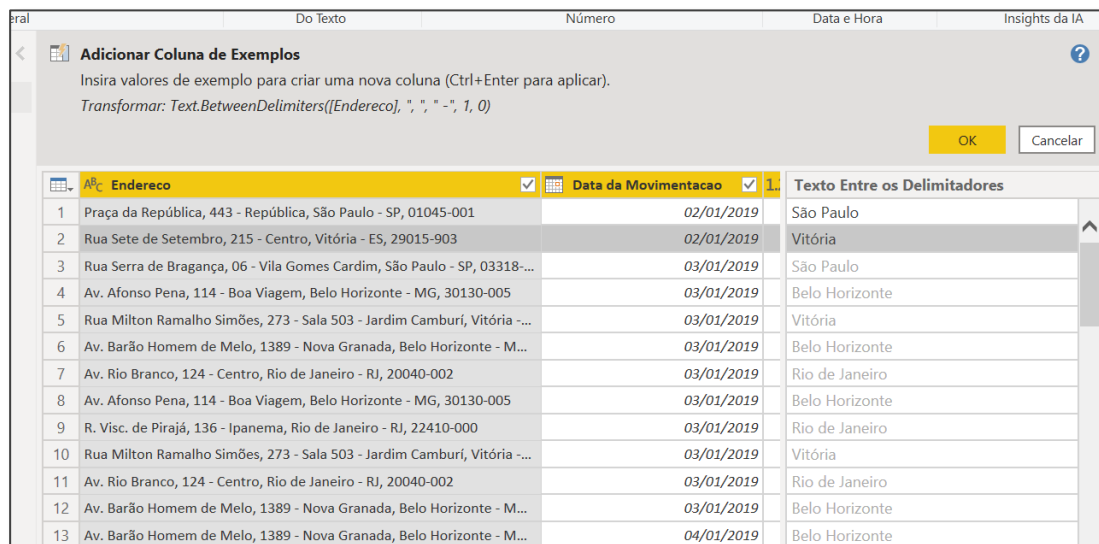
eral | Do Texto | Número | Data e Hora | Insights da IA

Adicionar Coluna de Exemplos

Insira valores de exemplo para criar uma nova coluna (Ctrl+Enter para aplicar).

Transformar: Text.BetweenDelimiters([Endereco], ", ", " -", 1, 0)

OK | Cancelar

| | Endereco | Data da Movimentacao | 1. | Texto Entre os Delimitadores |
|---|---|---|---|---|
| 1 | Praça da República, 443 - República, São Paulo - SP, 01045-001 | 02/01/2019 | | São Paulo |
| 2 | Rua Sete de Setembro, 215 - Centro, Vitória - ES, 29015-903 | 02/01/2019 | | Vitória |
| 3 | Rua Serra de Bragança, 06 - Vila Gomes Cardim, São Paulo - SP, 03318-... | 03/01/2019 | | São Paulo |
| 4 | Av. Afonso Pena, 114 - Boa Viagem, Belo Horizonte - MG, 30130-005 | 03/01/2019 | | Belo Horizonte |
| 5 | Rua Milton Ramalho Simões, 273 - Sala 503 - Jardim Camburí, Vitória -... | 03/01/2019 | | Vitória |
| 6 | Av. Barão Homem de Melo, 1389 - Nova Granada, Belo Horizonte - M... | 03/01/2019 | | Belo Horizonte |
| 7 | Av. Rio Branco, 124 - Centro, Rio de Janeiro - RJ, 20040-002 | 03/01/2019 | | Rio de Janeiro |
| 8 | Av. Afonso Pena, 114 - Boa Viagem, Belo Horizonte - MG, 30130-005 | 03/01/2019 | | Belo Horizonte |
| 9 | R. Visc. de Pirajá, 136 - Ipanema, Rio de Janeiro - RJ, 22410-000 | 03/01/2019 | | Rio de Janeiro |
| 10 | Rua Milton Ramalho Simões, 273 - Sala 503 - Jardim Camburí, Vitória -... | 03/01/2019 | | Vitória |
| 11 | Av. Rio Branco, 124 - Centro, Rio de Janeiro - RJ, 20040-002 | 03/01/2019 | | Rio de Janeiro |
| 12 | Av. Barão Homem de Melo, 1389 - Nova Granada, Belo Horizonte - M... | 03/01/2019 | | Belo Horizonte |
| 13 | Av. Barão Homem de Melo, 1389 - Nova Granada, Belo Horizonte - M... | 04/01/2019 | | Belo Horizonte |